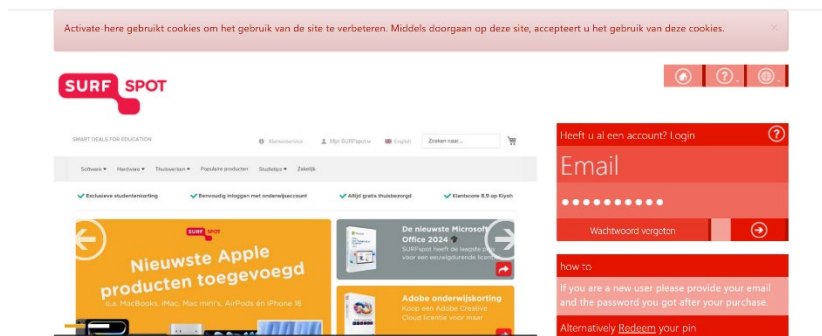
Activate-here gebruikt cookies om het gebruik van de site te verbeteren. Middels doorgaan op deze site, accepteert u het gebruik van deze cookies.

×

SURF SPOT

SMART DEALS FOR EDUCATION

Klantenservice Mijn SURFspot English Zoeken naar...

Software Hardware Thuiswerken Populaire producten Studietips Zakelijk

Exclusieve studentenkorting Eenvoudig inloggen met onderwijsaccount Altijd gratis thuisbezorgd Klantscore 8,9 op Kiyoh

SURF SPOT

Nieuwste Apple producten toegevoegd

o.a. MacBooks, iMac, Mac mini's, AirPods en iPhone 16

De nieuwste Microsoft Office 2024

SURFspot heeft de laatste pro... voor een eeuwigdurende licen...

Adobe onderwijskorting

Koop een Adobe Creative Cloud licentie voor maar

Heeft u al een account? Login

Email

••••••••••

Wachtwoord vergeten

how to

If you are a new user please provide your email and the password you got after your purchase.

Alternatively Redeem your pin